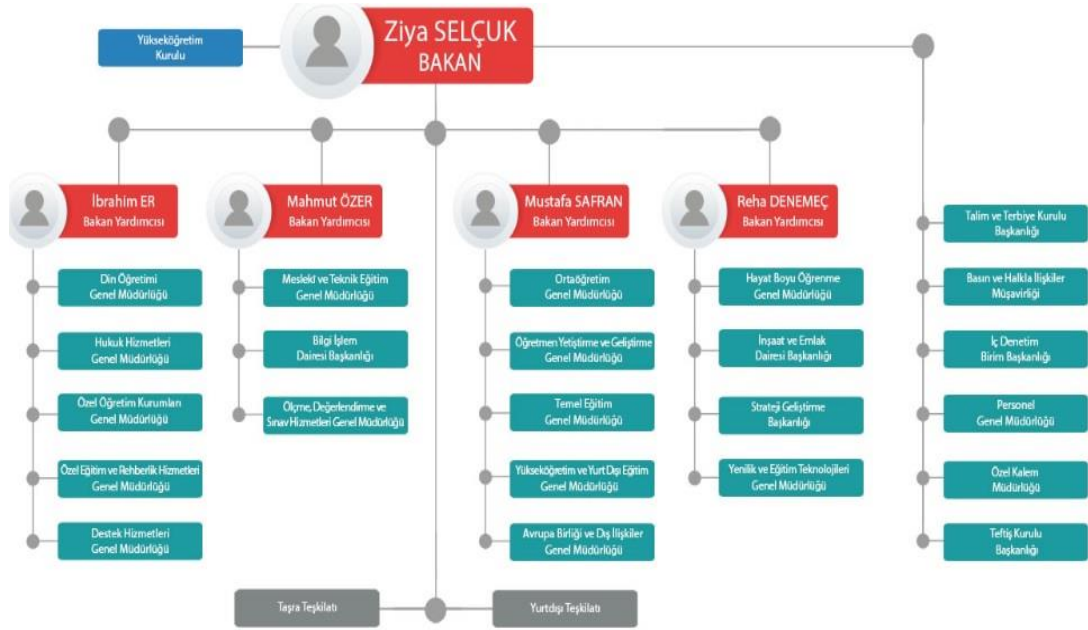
Ziya SELÇUK
BAKAN

Yükseköğretim Kurulu

İbrahim ER
Bakan Yardımcısı

Din Öğretimi Genel Müdürlüğü

Hukuk Hizmetleri Genel Müdürlüğü

Özel Öğretim Kurumları Genel Müdürlüğü

Özel Eğitim ve Rehberlik Hizmetleri Genel Müdürlüğü

Destek Hizmetleri Genel Müdürlüğü

Mahmut ÖZER
Bakan Yardımcısı

Mesleki ve Teknik Eğitim Genel Müdürlüğü

Bilgi İşlem Dairesi Başkanlığı

Ölçme, Değerlendirme ve Sınav Hizmetleri Genel Müdürlüğü

Mustafa SAFRAN
Bakan Yardımcısı

Ortaöğretim Genel Müdürlüğü

Öğretmen Yetiştirme ve Geliştirme Genel Müdürlüğü

Temel Eğitim Genel Müdürlüğü

Yükseköğretim ve Yurt Dışı Eğitim Genel Müdürlüğü

Avrupa Birliği ve Dış İlişkiler Genel Müdürlüğü

Reha DENEMEÇ
Bakan Yardımcısı

Hayat Boyu Öğrenme Genel Müdürlüğü

İnşaat ve Emlak Dairesi Başkanlığı

Strateji Geliştirme Başkanlığı

Yenilik ve Eğitim Teknolojileri Genel Müdürlüğü

Talim ve Terbiye Kurulu Başkanlığı

Basın ve Halkla İlişkiler Müşavirliği

İç Denetim Birim Başkanlığı

Personel Genel Müdürlüğü

Özel Kalem Müdürlüğü

Teftiş Kurulu Başkanlığı

Taşra Teşkilatı

Yurtdışı Teşkilatı